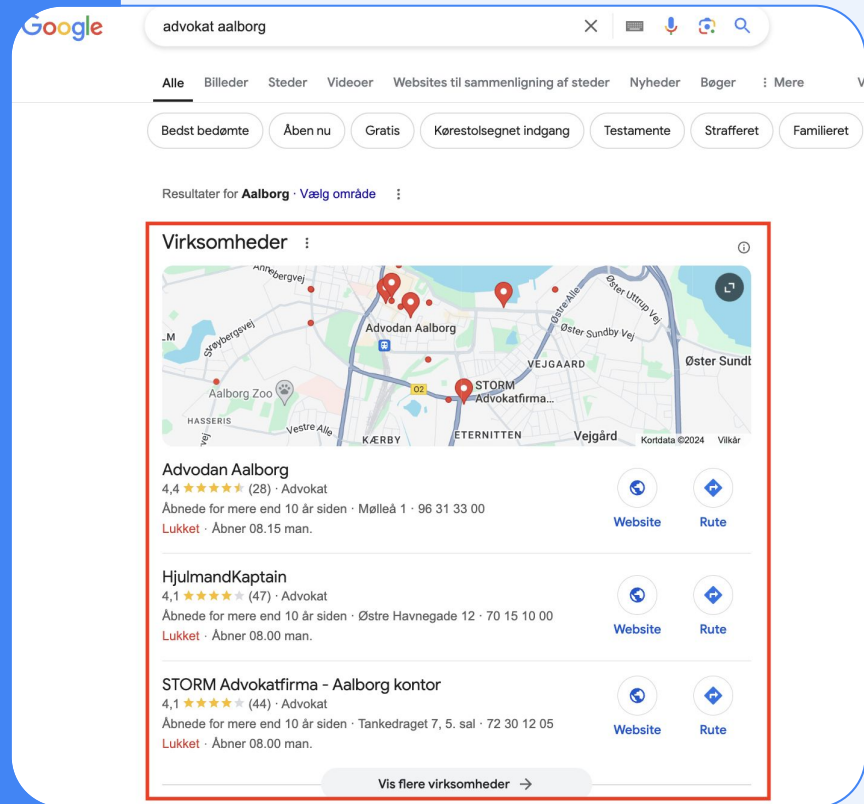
Google

advokat aalborg

Alle Billeder Steder Videoer Websites til sammenligning af steder Nyheder Bøger ⋮ Mere V

Bedst bedømte Åben nu Gratis Kørestolsegnet indgang Testamente Strafferet Familieret

Resultater for **Aalborg** · Vælg område

Virksomheder

Annebergvej
LM
Skøjbergsvej
Advodan Aalborg
Østre Alle
Øster Uttrup Vej
Øster Sundby Vej
Øster Sundb
VEJGAARD
Aalborg Zoo
HASSERIS
STORM Advokatfirma...
Vestre Alle
KÆRBY
ETERNITTEN
Vejgård
Kortdata ©2024 Vilkår

Advodan Aalborg
4,4 ★★★★★ (28) · Advokat
Åbnede for mere end 10 år siden · Mølleå 1 · 96 31 33 00
Lukket · Åbner 08.15 man.
Website Rute

HjulmandKaptain
4,1 ★★★★★ (47) · Advokat
Åbnede for mere end 10 år siden · Østre Havnegade 12 · 70 15 10 00
Lukket · Åbner 08.00 man.
Website Rute

STORM Advokatfirma - Aalborg kontor
4,1 ★★★★★ (44) · Advokat
Åbnede for mere end 10 år siden · Tankedraget 7, 5. sal · 72 30 12 05
Lukket · Åbner 08.00 man.
Website Rute

Vis flere virksomheder →